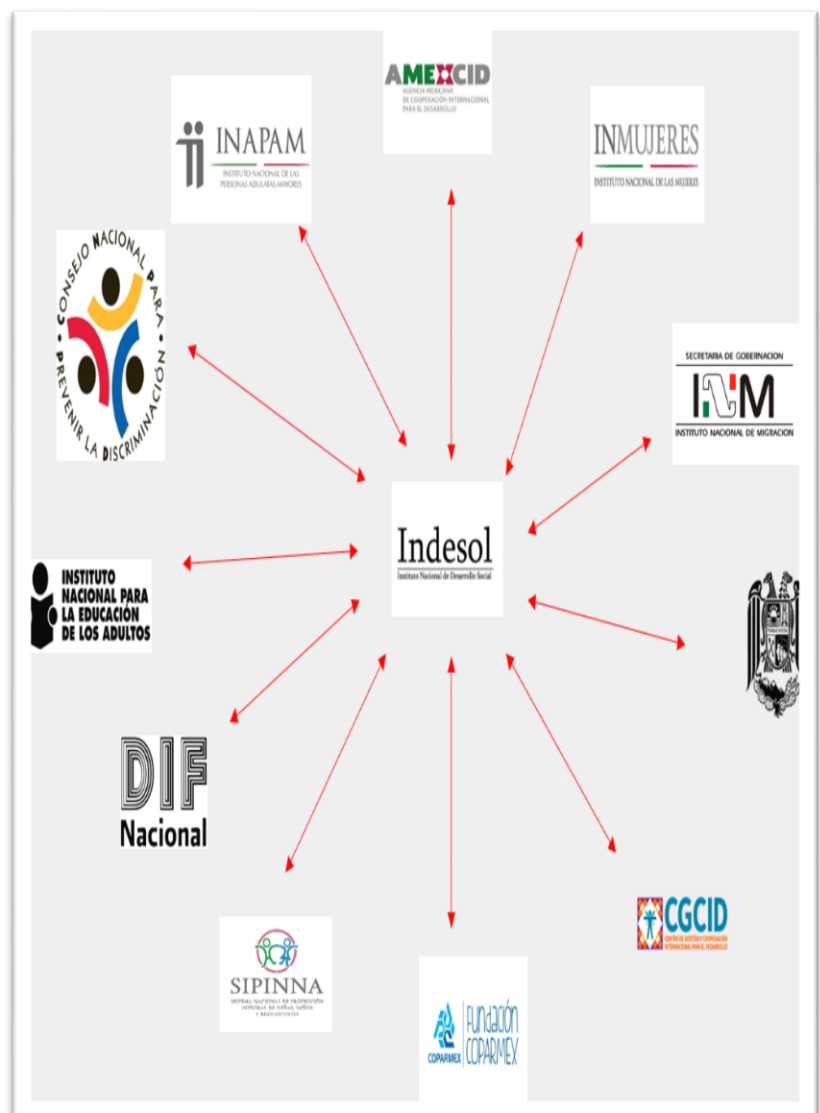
AMEXCID
AGENCIA MEXICANA DE COOPERACIÓN INTERNACIONAL PARA EL DESARROLLO

INAPAM
INSTITUTO NACIONAL DE LAS PERSONAS ADULTAS MAYORES

INMUJERES
INSTITUTO NACIONAL DE LAS MUJERES

CONSEJO NACIONAL PARA PREVENIR LA DISCRIMINACIÓN

SECRETARIA DE GOBERNACION
INM
INSTITUTO NACIONAL DE MIGRACION

Indesol
Instituto Nacional de Desarrollo Social

INSTITUTO NACIONAL PARA LA EDUCACIÓN DE LOS ADULTOS

DIF Nacional

CGCID
CENTRO DE GESTIÓN Y COOPERACIÓN INTERNACIONAL PARA EL DESARROLLO

SIPINNA
SISTEMA NACIONAL DE PROTECCIÓN INTEGRAL DE NIÑAS, NIÑOS Y ADOLESCENTES

COPARMEX
Fundación COPARMEX